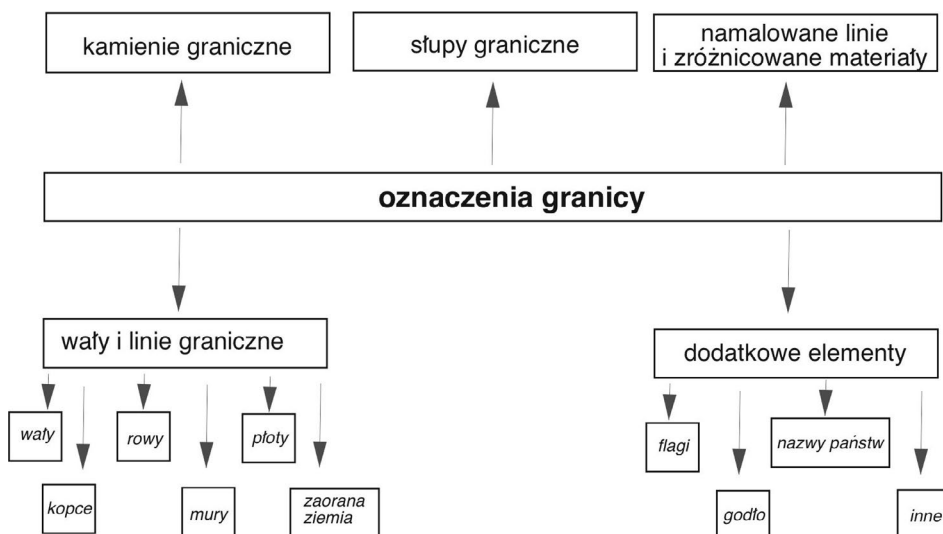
kamienie graniczne

słupy graniczne

namalowane linie i zróżnicowane materiały

oznaczenia granicy

wały i linie graniczne

wały

kopce

rowy

mury

płoty

zaorana ziemia

dodatkowe elementy

flagi

godło

nazwy państw

inne